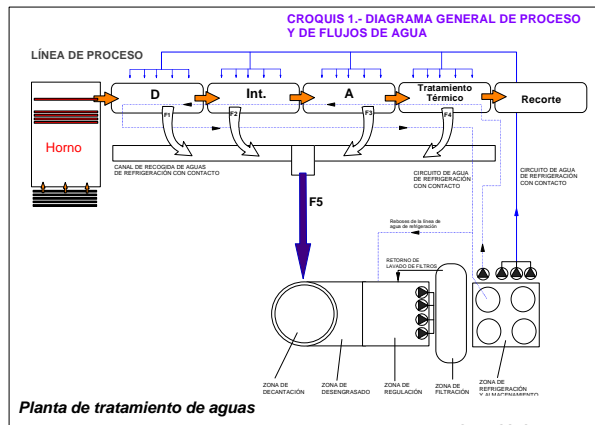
CROQUIS 1.- DIAGRAMA GENERAL DE PROCESO Y DE FLUJOS DE AGUA

LÍNEA DE PROCESO

Horno

D

Int.

A

Tratamiento Térmico

Recorte

F1

F2

F3

F4

CANAL DE RECOGIDA DE AGUAS DE REFRIGERACIÓN CON CONTACTO

CIRCUITO DE AGUA DE REFRIGERACIÓN CON CONTACTO

CIRCUITO DE AGUA DE REFRIGERACIÓN CON CONTACTO

F5

Reboses de la línea de agua de refrigeración

RETORNO DE LAVADO DE FILTROS

ZONA DE DECANTACIÓN

ZONA DE DESENGRASADO

ZONA DE REGULACIÓN

ZONA DE FILTRACIÓN

ZONA DE REFRIGERACIÓN Y ALMACENAMIENTO

Planta de tratamiento de aguas